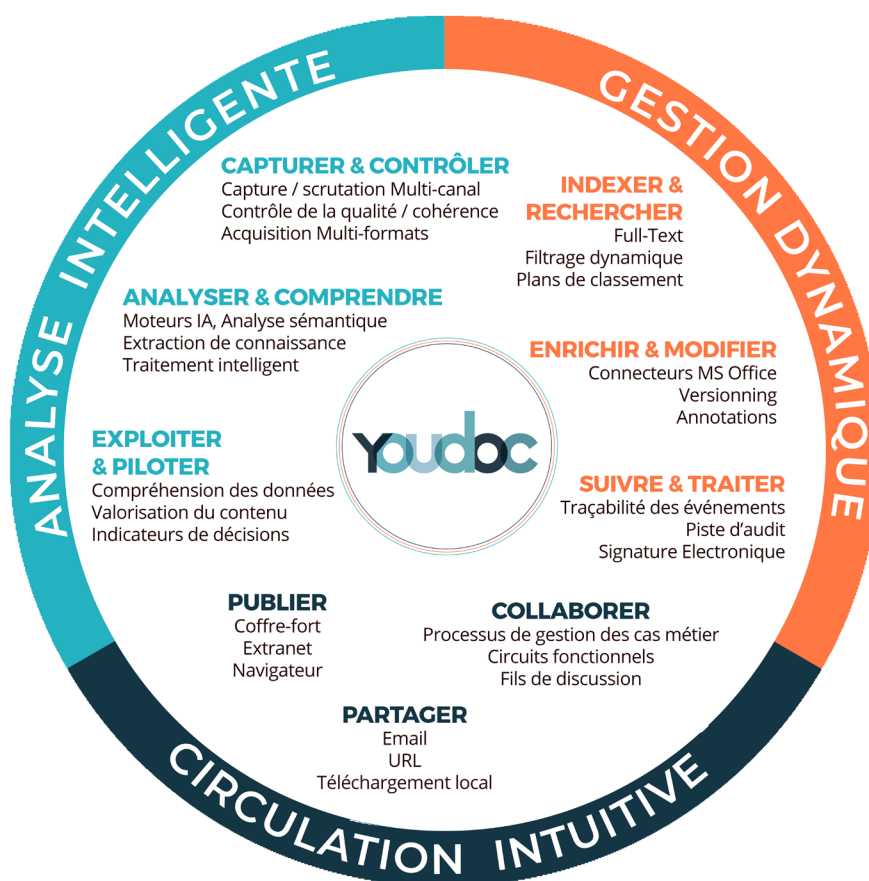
ANALYSE INTELLIGENTE

GESTION DYNAMIQUE

CIRCULATION INTUITIVE

CAPTURER & CONTRÔLER
Capture / scrutation Multi-canal
Contrôle de la qualité / cohérence
Acquisition Multi-formats

INDEXER & RECHERCHER
Full-Text
Filtrage dynamique
Plans de classement

ANALYSER & COMPRENDRE
Moteurs IA, Analyse sémantique
Extraction de connaissance
Traitement intelligent

ENRICHIR & MODIFIER
Connecteurs MS Office
Versionning
Annotations

YOUDOC

EXPLOITER & PILOTER
Compréhension des données
Valorisation du contenu
Indicateurs de décisions

SUIVRE & TRAITER
Traçabilité des événements
Piste d'audit
Signature Electronique

PUBLIER
Coffre-fort
Extranet
Navigateur

COLLABORER
Processus de gestion des cas métier
Circuits fonctionnels
Fils de discussion

PARTAGER
Email
URL
Téléchargement local